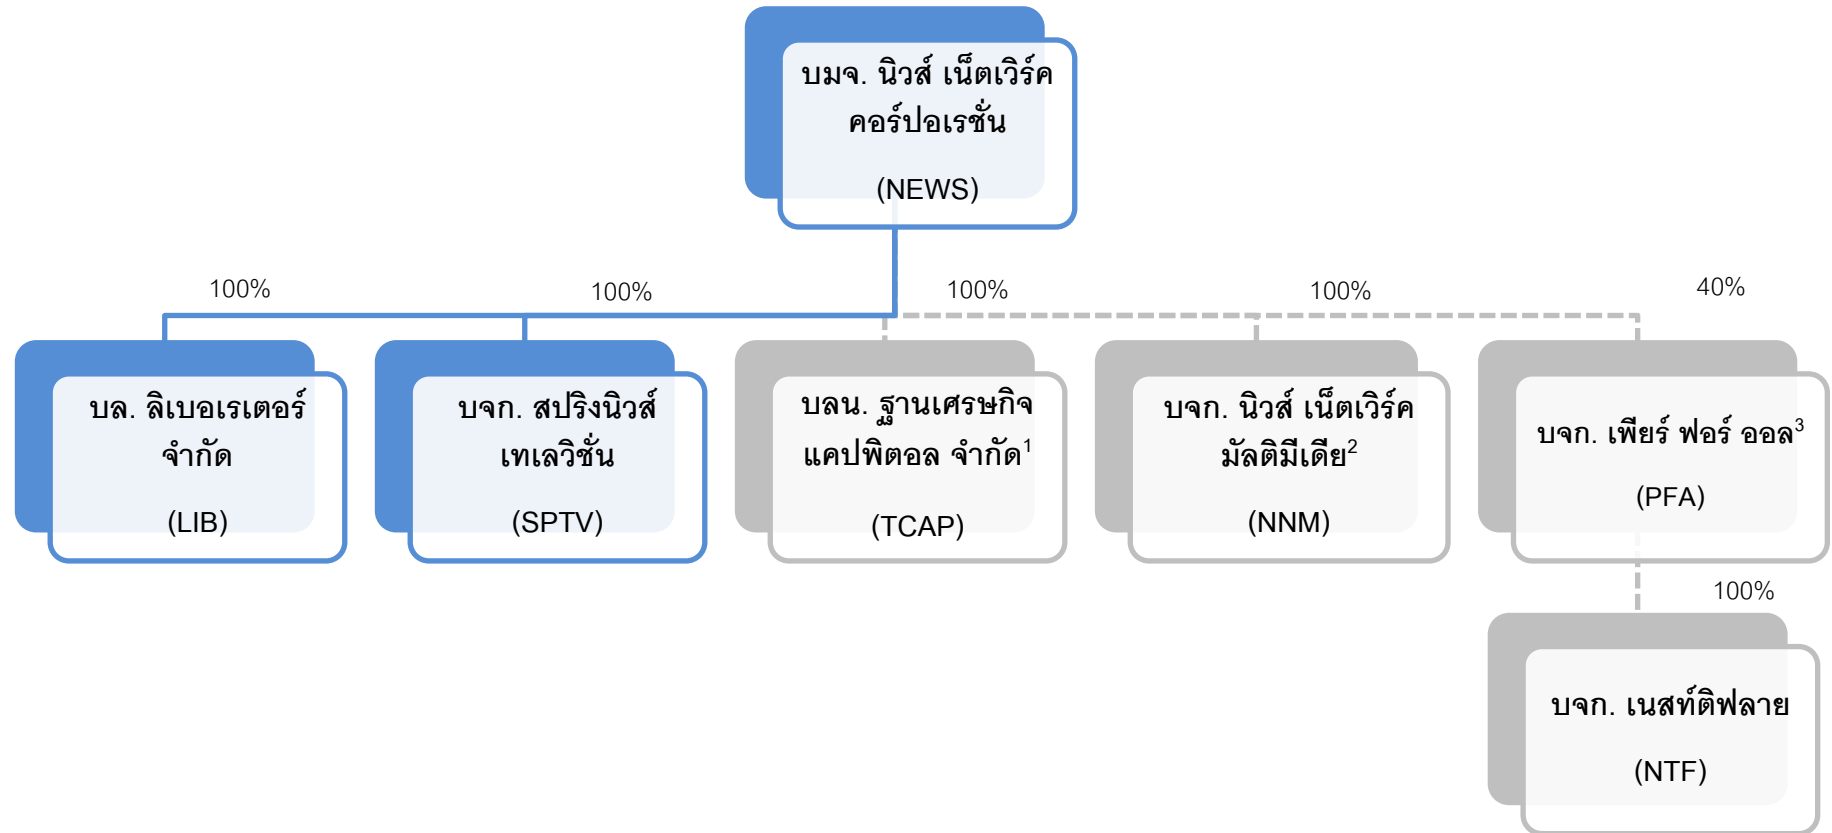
บมจ. นิวส์ เน็ตเวิร์ค คอร์ปอเรชั่น

(NEWS)

100%

100%

100%

100%

40%

บล. ลิเบอเรเตอร์ จำกัด

(LIB)

บจก. สปริงนิวส์ เทเลวิชั่น

(SPTV)

บลน. ฐานเศรษฐกิจ แคปพิตอล จำกัด$^1$

(TCAP)

บจก. นิวส์ เน็ตเวิร์ค มัลติมีเดีย$^2$

(NNM)

บจก. เพียร์ ฟอร์ ออล$^3$

(PFA)

100%

บจก. เนสท์ติฟลาย

(NTF)